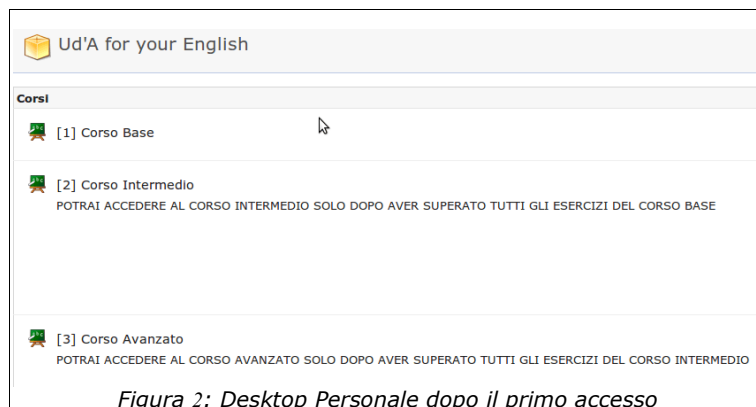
Ud'A for your English

Corsi

[1] Corso Base

[2] Corso Intermedio
POTRAI ACCEDERE AL CORSO INTERMEDIO SOLO DOPO AVER SUPERATO TUTTI GLI ESERCIZI DEL CORSO BASE

[3] Corso Avanzato
POTRAI ACCEDERE AL CORSO AVANZATO SOLO DOPO AVER SUPERATO TUTTI GLI ESERCIZI DEL CORSO INTERMEDIO

Figura 2: Desktop Personale dopo il primo accesso